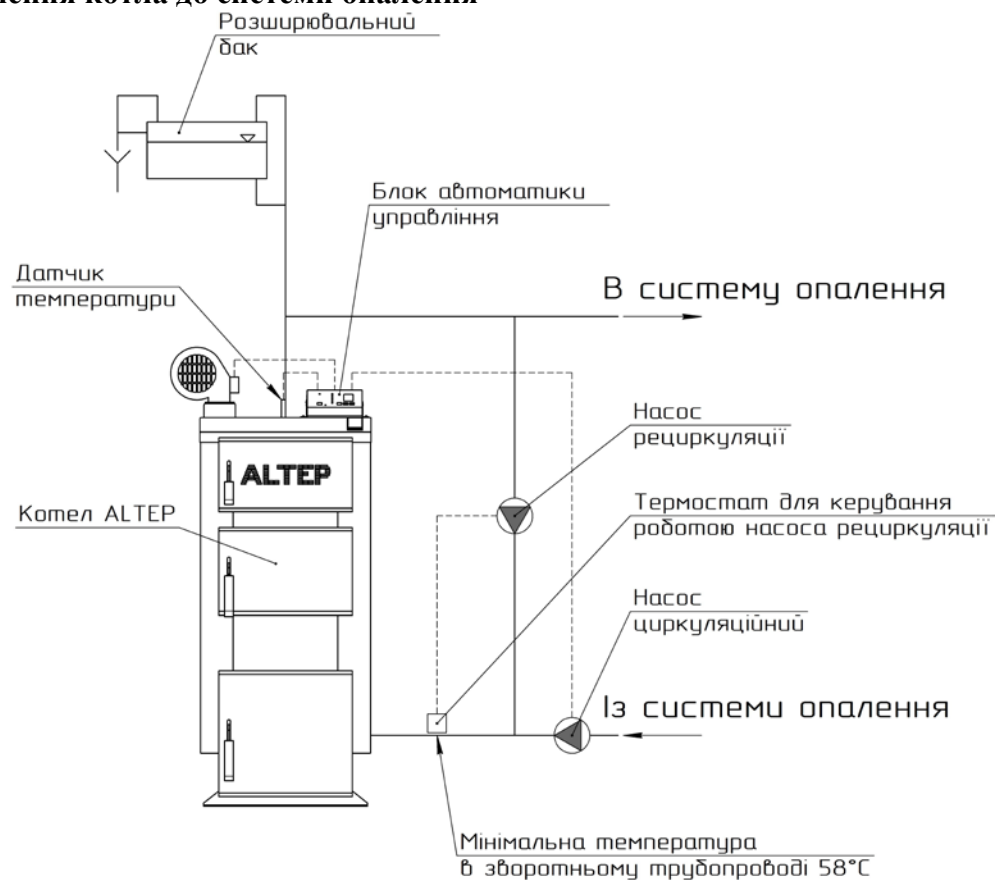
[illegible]ення котла до системи опалення

Розширювальний бак

Блок автоматики управління

Датчик температури

В систему опалення

Насос рециркуляції

ALTEP

Котел ALTEP

Термостат для керування роботою насоса рециркуляції

Насос циркуляційний

Із системи опалення

Мінімальна температура в зворотньому трубопроводі 58°C